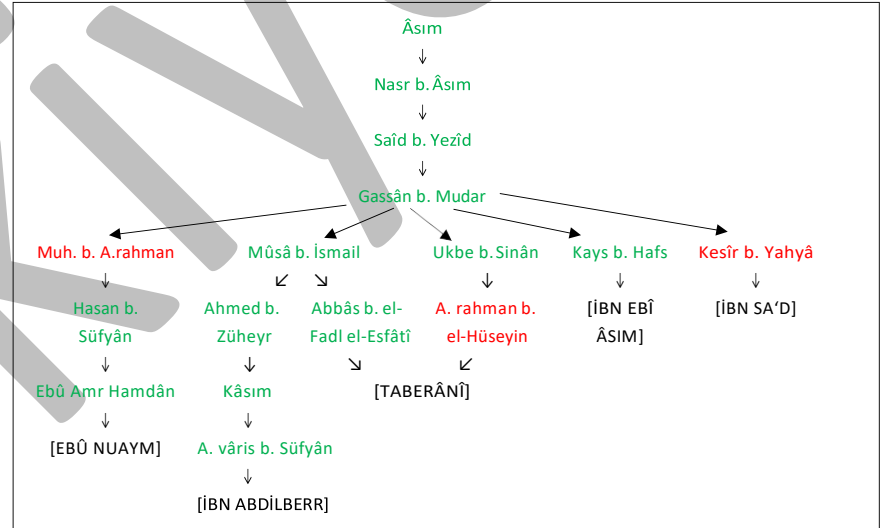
Âsım
↓
Nasr b. Âsım
↓
Saîd b. Yezîd
↓
Gassân b. Mudar

Muh. b. A.rahman
↓
Hasan b. Süfyân
↓
Ebû Amr Hamdân
↓
[EBÛ NUAYM]

Mûsâ b. İsmail
↙ ↘
Ahmed b. Züheyr
↓
Kâsım
↓
A. vâris b. Süfyân
↓
[İBN ABDİLBERR]

Abbâs b. el-Fadl el-Esfâtî
↘

Ukbe b. Sinân
↓
A. rahman b. el-Hüseyin
↙
[TABERÂNÎ]

Kays b. Hafs
↓
[İBN EBÎ ÂSIM]

Kesîr b. Yahyâ
↓
[İBN SA'D]